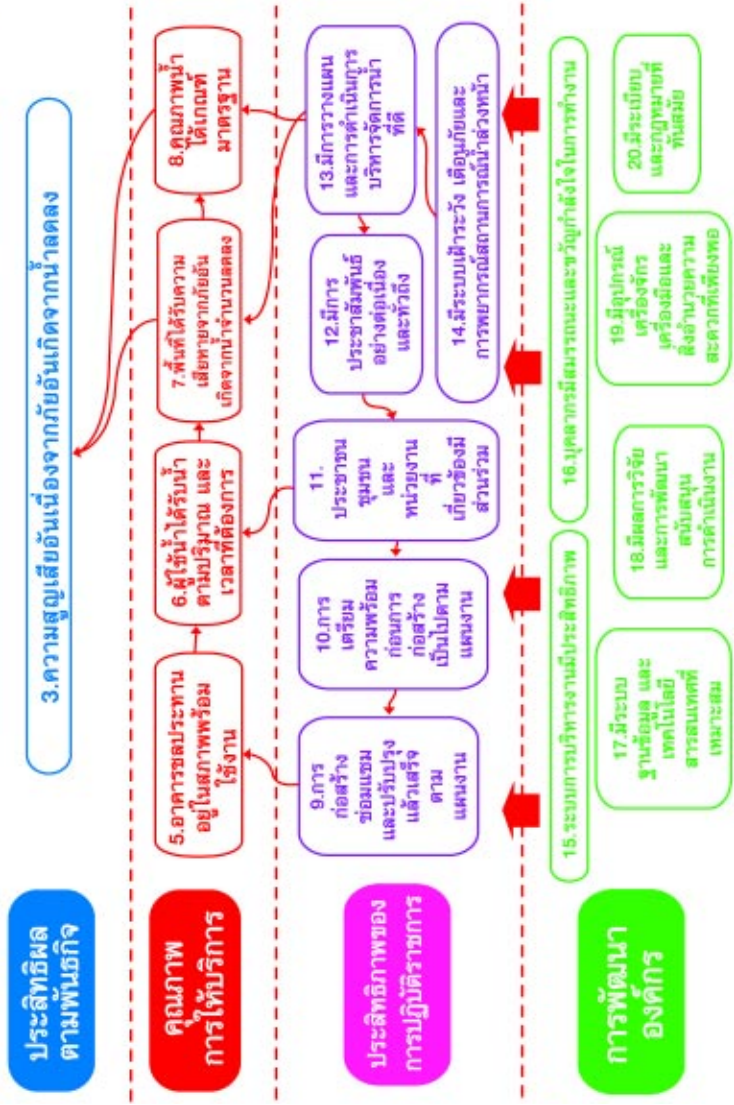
ประสิทธิผลตามพันธกิจ

3.ความสูญเสียอันเนื่องจากภัยอันเกิดจากน้ำลดลง

คุณภาพการให้บริการ

5.อาคารชลประทานอยู่ในสภาพพร้อมใช้งาน

6.ผู้ใช้น้ำได้รับน้ำตามปริมาณ และเวลาที่ต้องการ

7.พื้นที่ได้รับความเสียหายจากภัยอันเกิดจากน้ำจำนวนลดลง

8.คุณภาพน้ำได้เกณฑ์มาตรฐาน

ประสิทธิภาพของการปฏิบัติราชการ

9.การก่อสร้างซ่อมแซมและปรับปรุงแล้วเสร็จตามแผนงาน

10.การเตรียมความพร้อมก่อนการก่อสร้างเป็นไปตามแผนงาน

11.ประชาชนชุมชนและหน่วยงานที่เกี่ยวข้องมีส่วนร่วม

12.มีการประชาสัมพันธ์อย่างต่อเนื่องและทั่วถึง

13.มีการวางแผนและการดำเนินการบริหารจัดการน้ำที่ดี

14.มีระบบเฝ้าระวัง เตือนภัยและการพยากรณ์สถานการณ์น้ำล่วงหน้า

การพัฒนาองค์กร

15.ระบบการบริหารงานมีประสิทธิภาพ

16.บุคลากรมีสมรรถนะและขวัญกำลังใจในการทำงาน

17.มีระบบฐานข้อมูล และเทคโนโลยีสารสนเทศที่เหมาะสม

18.มีผลการวิจัยและการพัฒนาสนับสนุนการดำเนินงาน

19.มีอุปกรณ์เครื่องจักรเครื่องมือและสิ่งอำนวยความสะดวกที่เพียงพอ

20.มีระเบียบและกฎหมายที่ทันสมัย